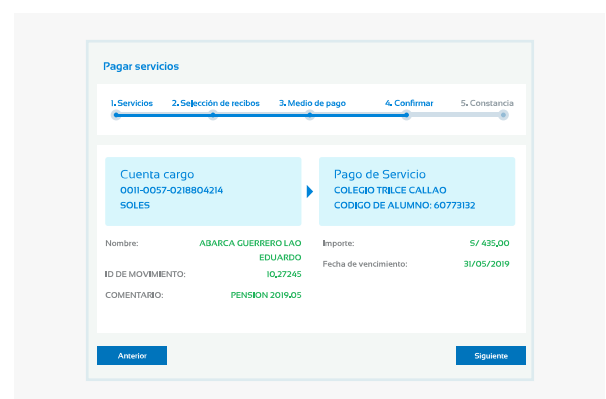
Pagar servicios

1. Servicios 2. Selección de recibos 3. Medio de pago 4. Confirmar 5. Constancia

Cuenta cargo
0011-0057-0218804214
SOLES

Pago de Servicio
COLEGIO TRILCE CALLAO
CODIGO DE ALUMNO: 60773132

Nombre: ABARCA GUERRERO LAO EDUARDO
ID DE MOVIMIENTO: 10,27245
COMENTARIO: PENSION 2019.05

Importe: S/ 435,00
Fecha de vencimiento: 31/05/2019

Anterior
Siguiente